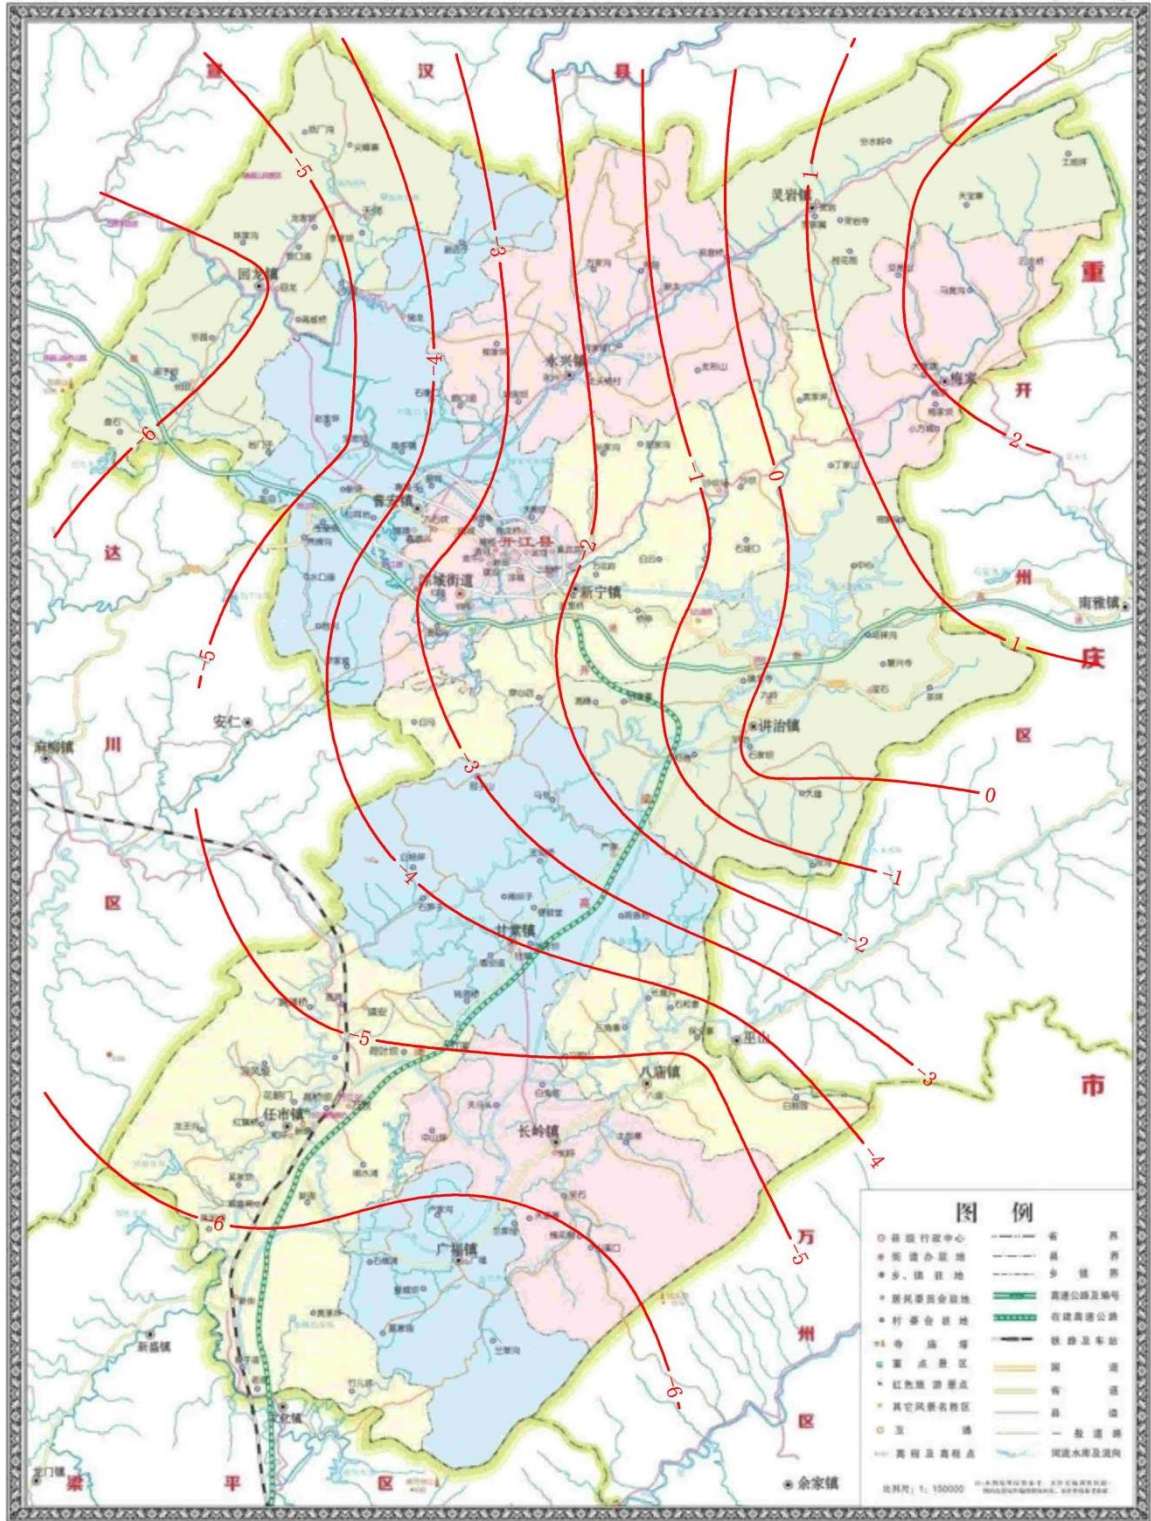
宣 汉 县

重
开
州
庆
区
市

达
川
区

万
州
区

梁 平 区

灵岩镇
回龙镇
永兴镇
梅家
普安镇
开江县
新宁镇
淙城街道
讲治镇
安仁
甘棠镇
八庙镇
任市镇
长岭镇
广福镇
南雅镇
麻柳镇
新盛镇
余家镇
龙门镇
星山

-6
-5
-4
-3
-2
-1
0
1
2
-5
-4
-3
-2
-1
0
1
2
-3
-4
-5
-6
-5
-4
-3
-2
-1
-6
-5
-6

图 例